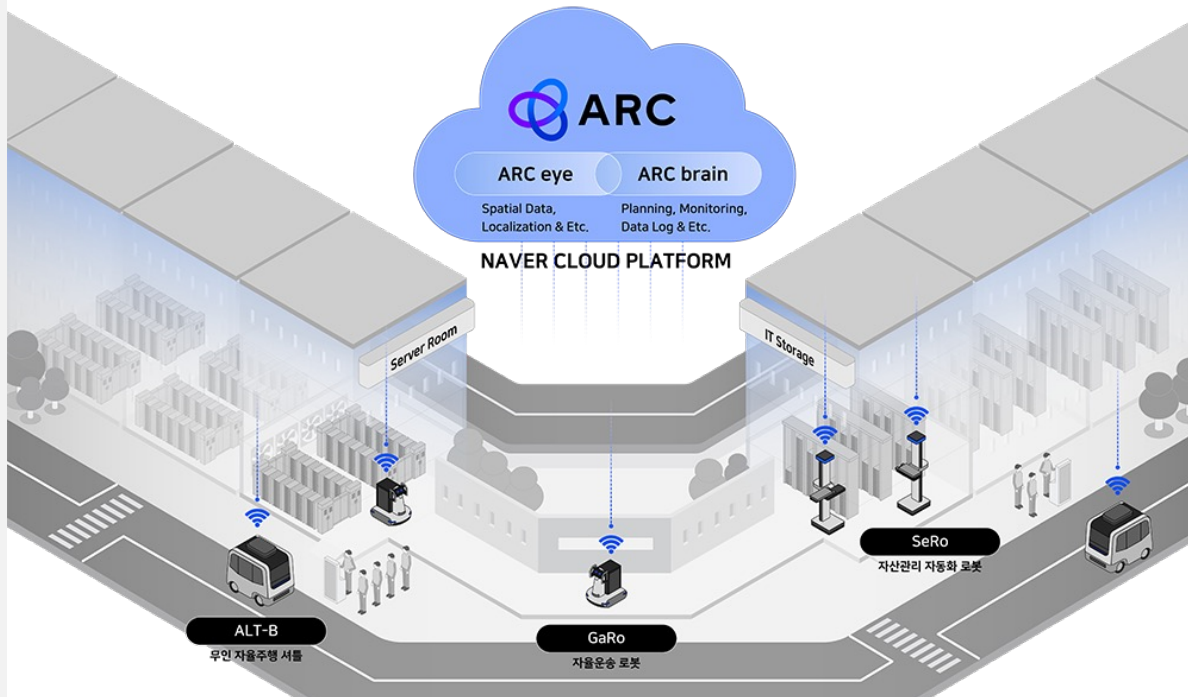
ARC

ARC eye
Spatial Data, Localization & Etc.

ARC brain
Planning, Monitoring, Data Log & Etc.

NAVER CLOUD PLATFORM

Server Room

IT Storage

SeRo
자산관리 자동화 로봇

ALT-B
무인 자율주행 셔틀

GaRo
자율운송 로봇